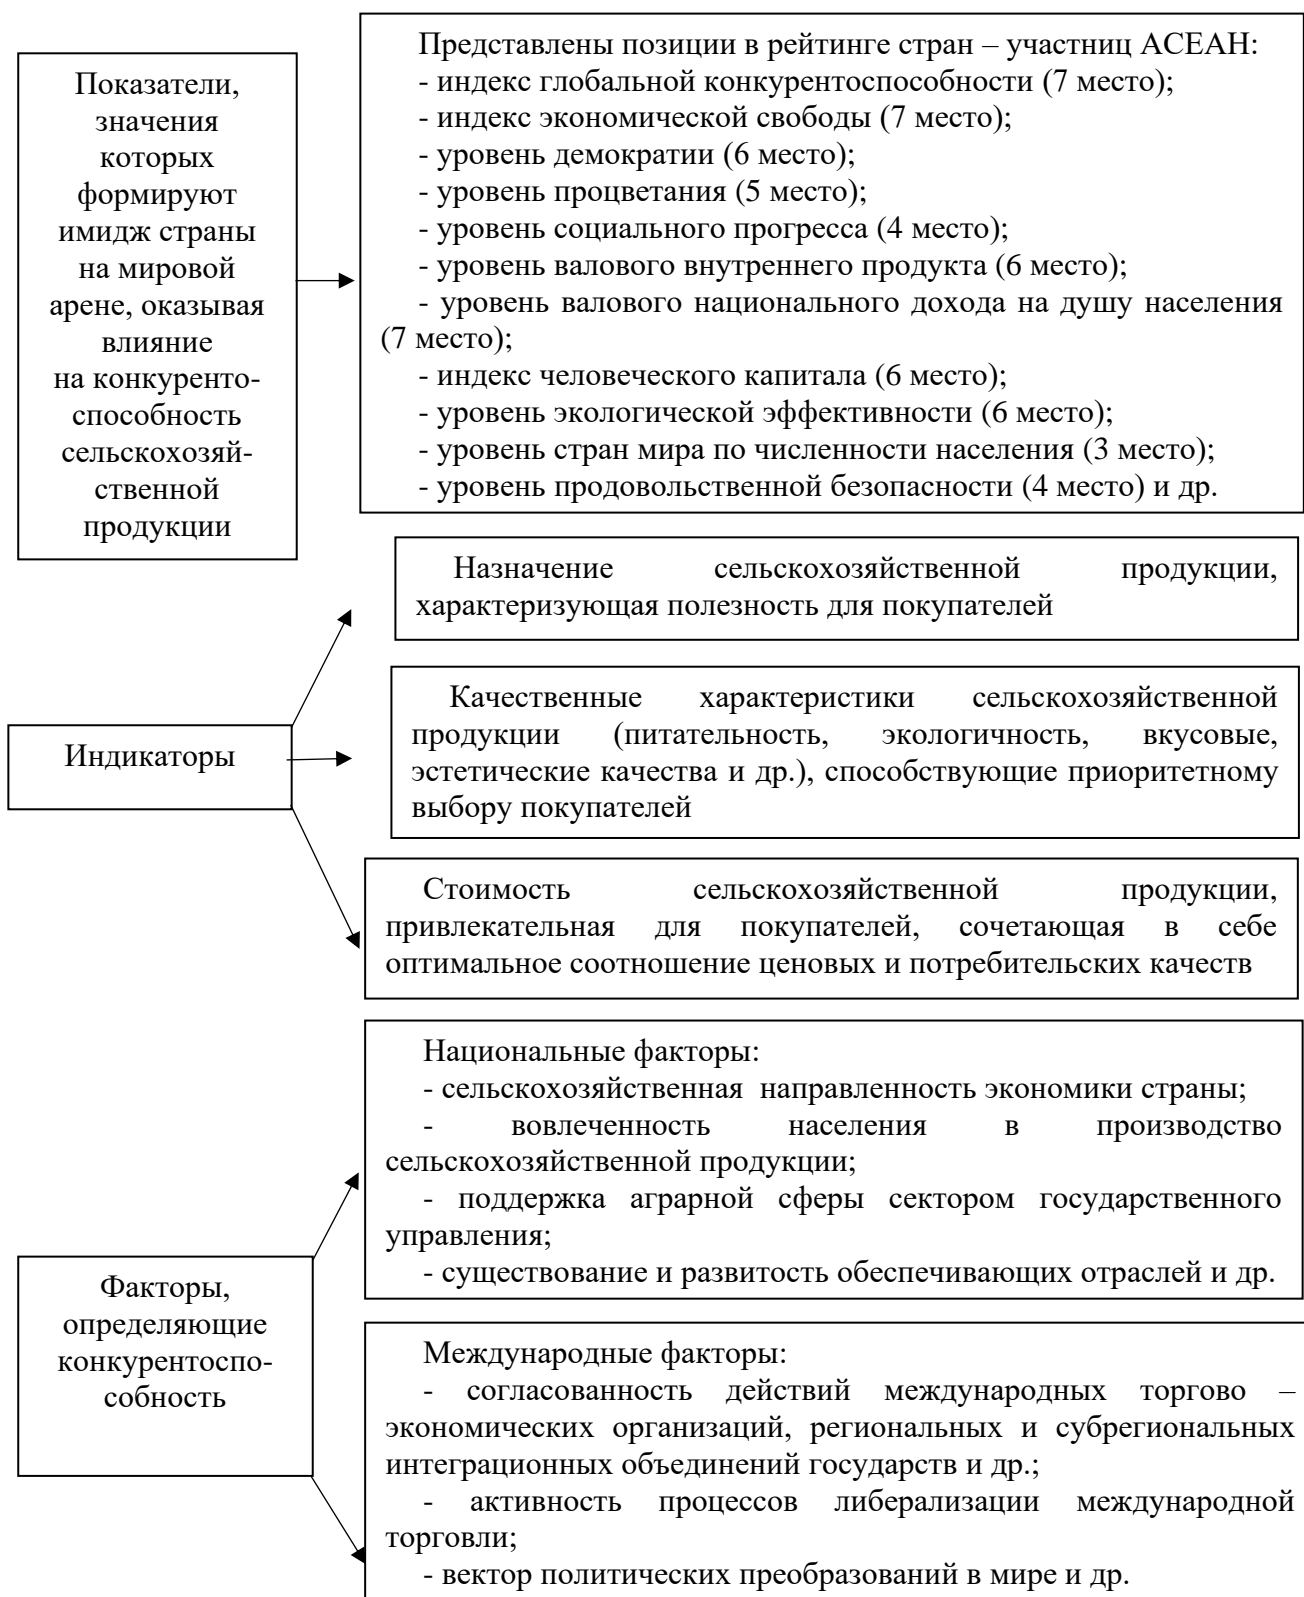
Показатели, значения которых формируют имидж страны на мировой арене, оказывая влияние на конкурентоспособность сельскохозяйственной продукции

Представлены позиции в рейтинге стран – участниц АСЕАН:
- индекс глобальной конкурентоспособности (7 место);
- индекс экономической свободы (7 место);
- уровень демократии (6 место);
- уровень процветания (5 место);
- уровень социального прогресса (4 место);
- уровень валового внутреннего продукта (6 место);
- уровень валового национального дохода на душу населения (7 место);
- индекс человеческого капитала (6 место);
- уровень экологической эффективности (6 место);
- уровень стран мира по численности населения (3 место);
- уровень продовольственной безопасности (4 место) и др.

Индикаторы

Назначение сельскохозяйственной продукции, характеризующая полезность для покупателей

Качественные характеристики сельскохозяйственной продукции (питательность, экологичность, вкусовые, эстетические качества и др.), способствующие приоритетному выбору покупателей

Стоимость сельскохозяйственной продукции, привлекательная для покупателей, сочетающая в себе оптимальное соотношение ценовых и потребительских качеств

Факторы, определяющие конкурентоспособность

Национальные факторы:
- сельскохозяйственная направленность экономики страны;
- вовлеченность населения в производство сельскохозяйственной продукции;
- поддержка аграрной сферы сектором государственного управления;
- существование и развитость обеспечивающих отраслей и др.

Международные факторы:
- согласованность действий международных торгово – экономических организаций, региональных и субрегиональных интеграционных объединений государств и др.;
- активность процессов либерализации международной торговли;
- вектор политических преобразований в мире и др.